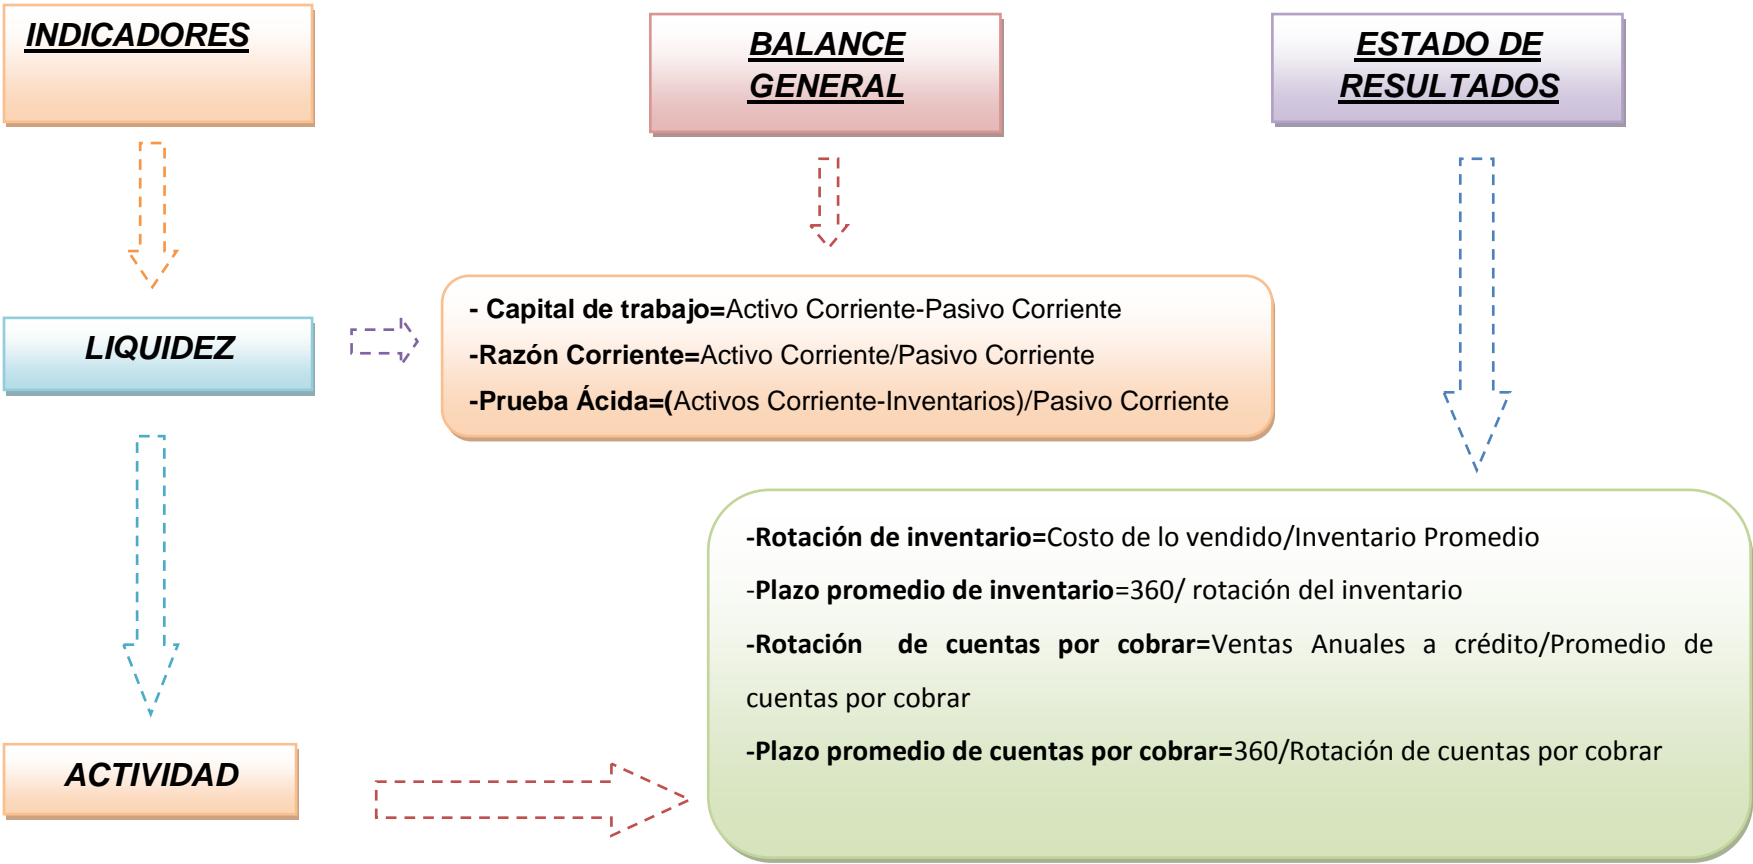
INDICADORES

BALANCE GENERAL

ESTADO DE RESULTADOS

LIQUIDEZ

- Capital de trabajo=Activo Corriente-Pasivo Corriente
-Razón Corriente=Activo Corriente/Pasivo Corriente
-Prueba Ácida=(Activos Corriente-Inventarios)/Pasivo Corriente

-Rotación de inventario=Costo de lo vendido/Inventario Promedio
-Plazo promedio de inventario=360/ rotación del inventario
-Rotación de cuentas por cobrar=Ventas Anuales a crédito/Promedio de cuentas por cobrar
-Plazo promedio de cuentas por cobrar=360/Rotación de cuentas por cobrar

ACTIVIDAD